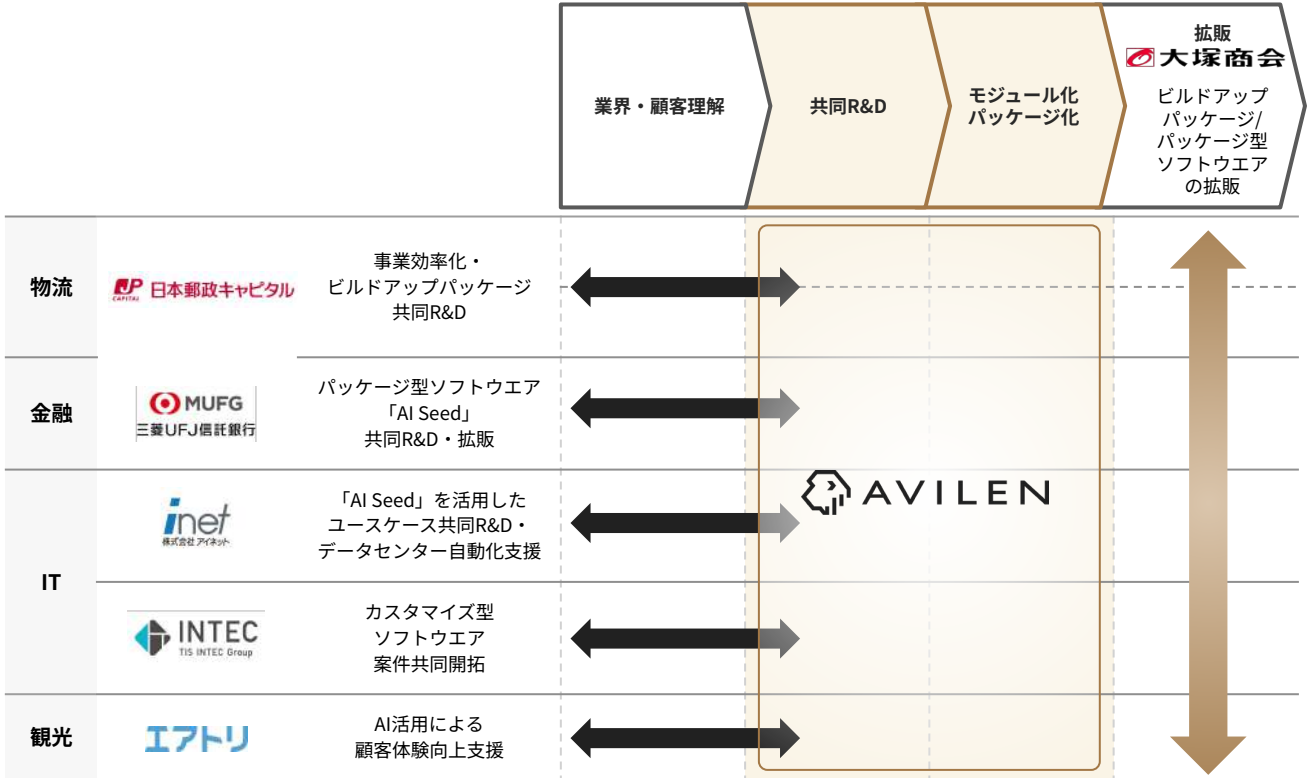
業界・顧客理解

共同R&D

モジュール化
パッケージ化

拡販
大塚商会
ビルドアップ
パッケージ/
パッケージ型
ソフトウエア
の拡販

物流
JP CAPITAL 日本郵政キャピタル
事業効率化・
ビルドアップパッケージ
共同R&D

金融
MUFG
三菱UFJ信託銀行
パッケージ型ソフトウエア
「AI Seed」
共同R&D・拡販

AVILEN

IT
inet
株式会社アイネット
「AI Seed」を活用した
ユースケース共同R&D・
データセンター自動化支援

INTEC
TIS INTEC Group
カスタマイズ型
ソフトウエア
案件共同開拓

観光
エアトリ
AI活用による
顧客体験向上支援